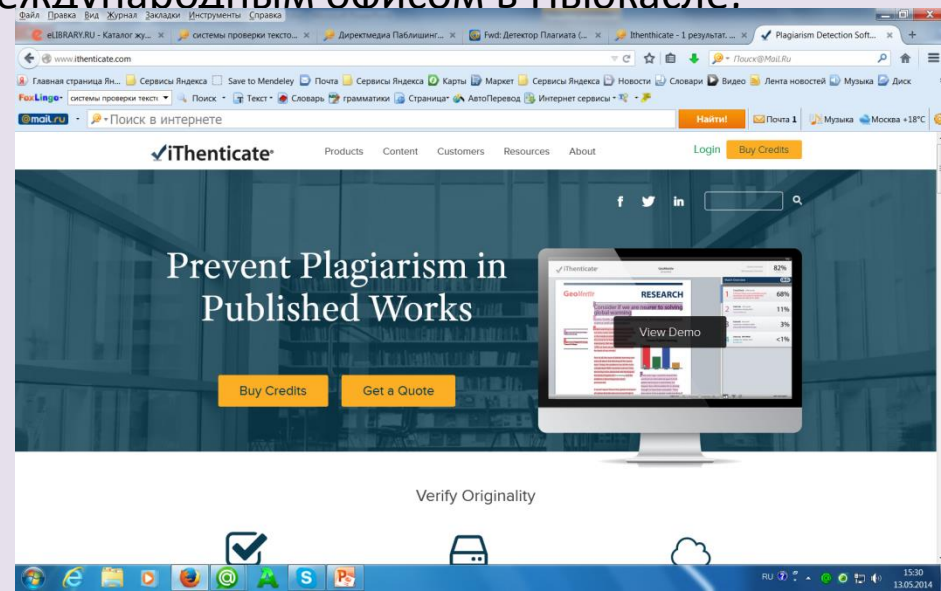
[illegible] офисом в Ньюкасле.

Файл Правка Вид Журнал Закладки Инструменты Справка

eLIBRARY.RU - Каталог жу... × | системы проверки тексто... × | Директмедиа Паблишинг... × | Fwd: Детектор Плагиата (... × | Ithenthicate - 1 результат. ... × | Plagiarism Detection Soft... × | +

www.ithenticate.com

Поиск@Mail.Ru

Главная страница Ян... | Сервисы Яндекса | Save to Mendeley | Почта | Сервисы Яндекса | Карты | Маркет | Сервисы Яндекса | Новости | Словари | Видео | Лента новостей | Музыка | Диск

FoxLingo- системы проверки тексти | Поиск | Текст | Словарь | грамматики | Страница | АвтоПеревод | Интернет сервисы

@mail.ru | Поиск в интернете | Найти! | Почта 1 | Музыка | Москва +18°C

iThenticate

Products Content Customers Resources About

Login Buy Credits

Prevent Plagiarism in Published Works

Buy Credits Get a Quote

iThenticate

82%

GeoWeb

RESEARCH

68%

11%

3%

<1%

View Demo

Verify Originality

RU 15:30 13.05.2014